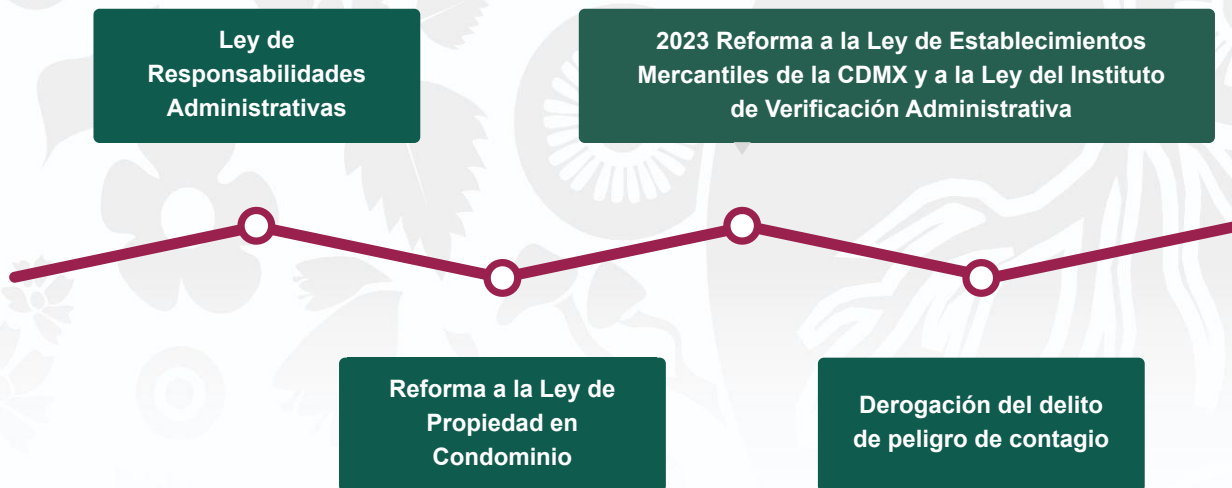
Ley de Responsabilidades Administrativas

2023 Reforma a la Ley de Establecimientos Mercantiles de la CDMX y a la Ley del Instituto de Verificación Administrativa

Reforma a la Ley de Propiedad en Condominio

Derogación del delito de peligro de contagio